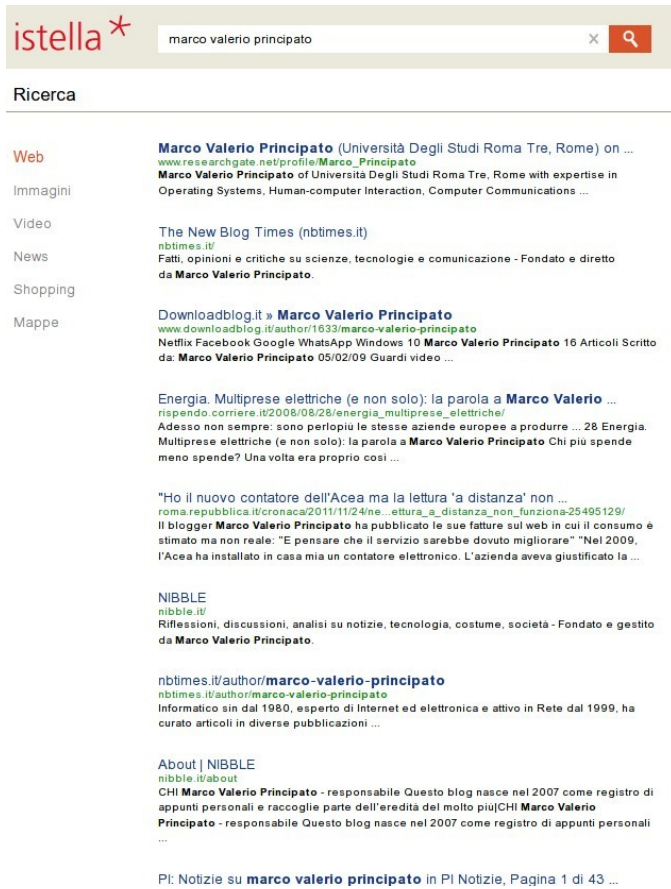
istella*

marco valerio principato

×

Ricerca

Web
Immagini
Video
News
Shopping
Mappe

Marco Valerio Principato (Università Degli Studi Roma Tre, Rome) on ...
www.researchgate.net/profile/Marco_Principato
Marco Valerio Principato of Università Degli Studi Roma Tre, Rome with expertise in Operating Systems, Human-computer Interaction, Computer Communications ...

The New Blog Times (nbtimes.it)
nbtimes.it/
Fatti, opinioni e critiche su scienze, tecnologie e comunicazione - Fondato e diretto da Marco Valerio Principato.

Downloadblog.it » Marco Valerio Principato
www.downloadblog.it/author/1633/marco-valerio-principato
Netflix Facebook Google WhatsApp Windows 10 Marco Valerio Principato 16 Articoli Scritto da: Marco Valerio Principato 05/02/09 Guardi video ...

Energia. Multiprese elettriche (e non solo): la parola a Marco Valerio ...
rispendo.corriere.it/2008/08/28/energia_multiprese_elettriche/
Adesso non sempre: sono perlopiu le stesse aziende europee a produrre ... 28 Energia. Multiprese elettriche (e non solo): la parola a Marco Valerio Principato Chi più spende meno spende? Una volta era proprio cosi ...

"Ho il nuovo contatore dell'Acea ma la lettura 'a distanza' non ...
roma.repubblica.it/cronaca/2011/11/24/ne...ettura_a_distanza_non_funziona-25495129/
Il blogger Marco Valerio Principato ha pubblicato le sue fatture sul web in cui il consumo è stimato ma non reale: "E pensare che il servizio sarebbe dovuto migliorare" "Nel 2009, l'Acea ha installato in casa mia un contatore elettronico. L'azienda aveva giustificato la ...

NIBBLE
nibble.it/
Riflessioni, discussioni, analisi su notizie, tecnologia, costume, società - Fondato e gestito da Marco Valerio Principato.

nbtimes.it/author/marco-valerio-principato
nbtimes.it/author/marco-valerio-principato
Informatico sin dal 1980, esperto di Internet ed elettronica e attivo in Rete dal 1999, ha curato articoli in diverse pubblicazioni ...

About | NIBBLE
nibble.it/about
CHI Marco Valerio Principato - responsabile Questo blog nasce nel 2007 come registro di appunti personali e raccoglie parte dell'eredità del molto più|CHI Marco Valerio Principato - responsabile Questo blog nasce nel 2007 come registro di appunti personali ...

PI: Notizie su marco valerio principato in PI Notizie, Pagina 1 di 43 ...